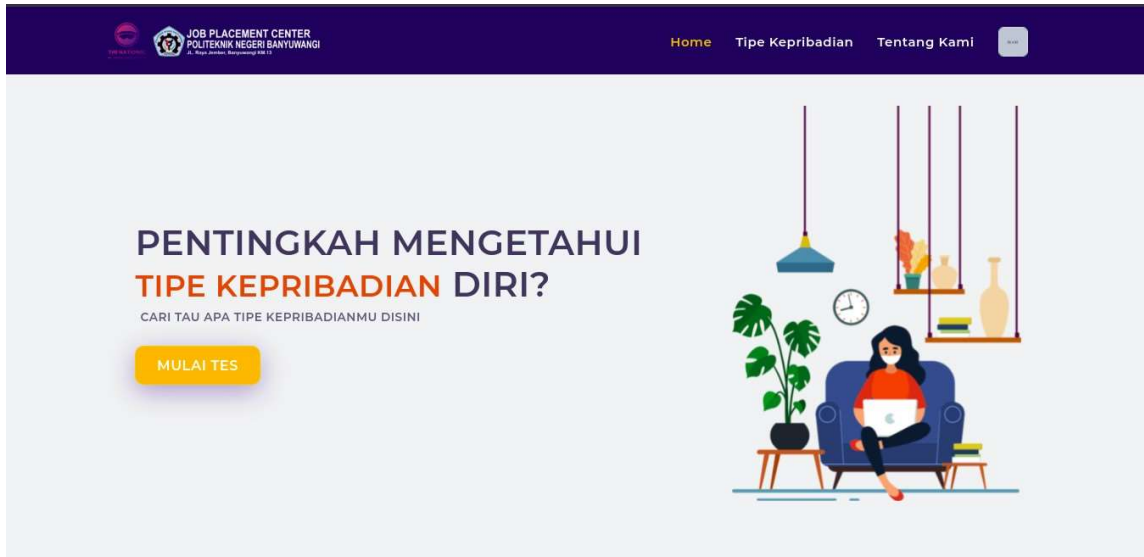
JOB PLACEMENT CENTER
POLITEKNIK NEGERI BANYUWANGI
Jl. Raya Jember, Banyuwangi KM 13

Home Tipe Kepribadian Tentang Kami

PENTINGKAH MENGETAHUI TIPE KEPRIBADIAN DIRI?

CARI TAU APA TIPE KEPRIBADIANMU DISINI

MULAI TES